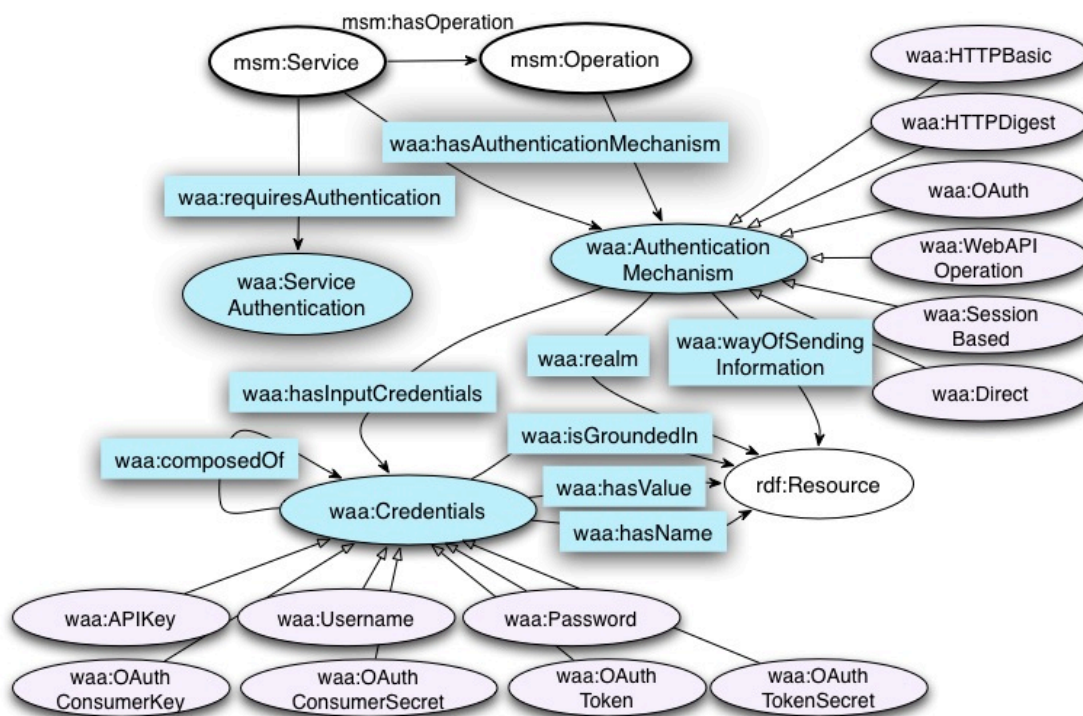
msm:hasOperation
msm:Service
msm:Operation
waa:HTTPBasic
waa:HTTPDigest
waa:hasAuthenticationMechanism
waa:requiresAuthentication
waa:OAuth
waa:Authentication Mechanism
waa:WebAPI Operation
waa:Service Authentication
waa:Session Based
waa:realm
waa:wayOfSending Information
waa:Direct
waa:hasInputCredentials
waa:isGroundedIn
waa:composedOf
waa:hasValue
rdf:Resource
waa:Credentials
waa:hasName
waa:APIKey
waa:Username
waa:Password
waa:OAuth ConsumerKey
waa:OAuth ConsumerSecret
waa:OAuth Token
waa:OAuth TokenSecret